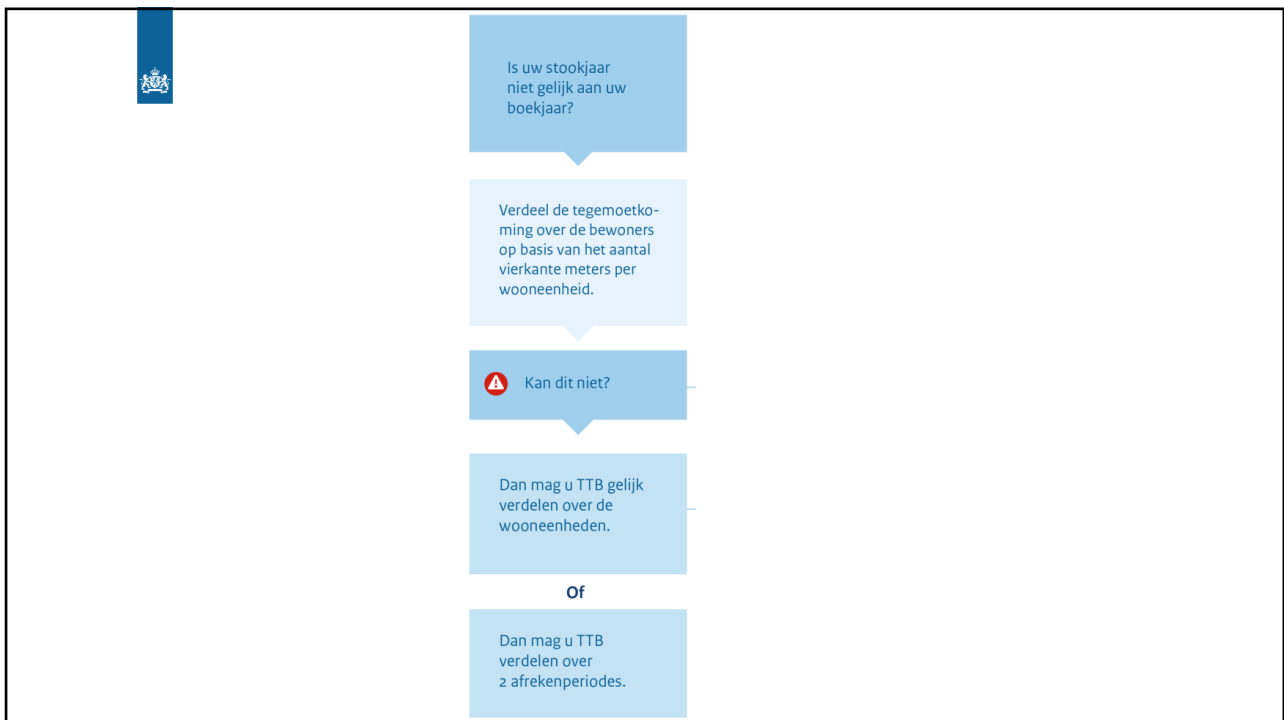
Is uw stookjaar niet gelijk aan uw boekjaar?

Verdeel de tegemoetkoming over de bewoners op basis van het aantal vierkante meters per wooneenheid.

Kan dit niet?

Dan mag u TTB gelijk verdelen over de wooneenheden.

Of

Dan mag u TTB verdelen over 2 afrekenperiodes.